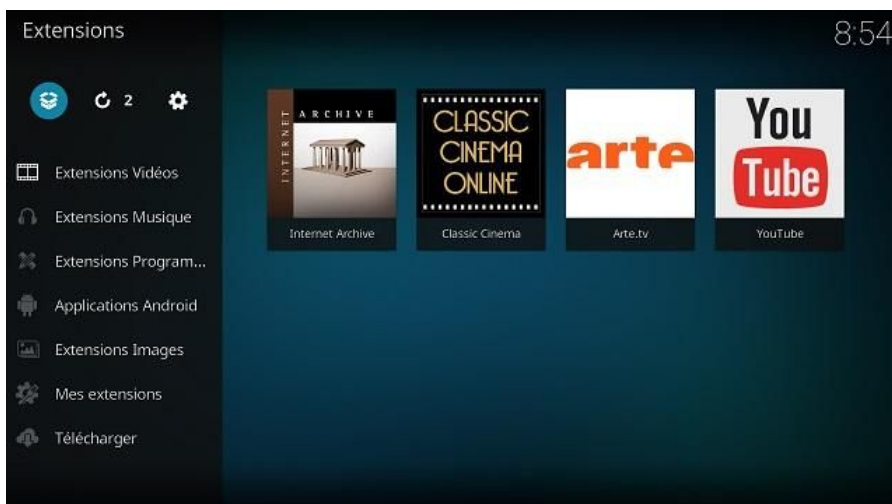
Extensions

8:54

2

Extensions Vidéos

Extensions Musique

Extensions Program...

Applications Android

Extensions Images

Mes extensions

Télécharger

INTERNET ARCHIVE

Internet Archive

CLASSIC CINEMA ONLINE

Classic Cinema

arte

Arte.tv

You Tube

YouTube